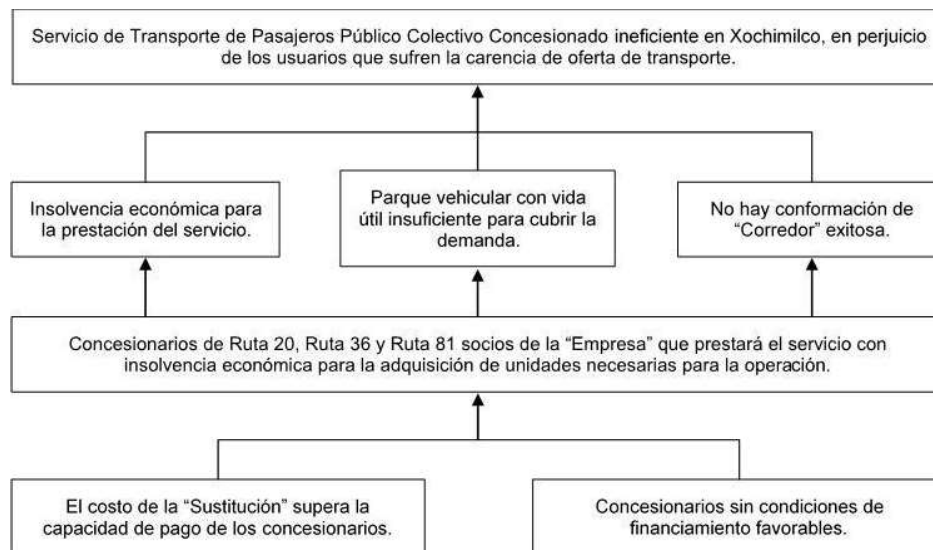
Servicio de Transporte de Pasajeros Público Colectivo Concesionado ineficiente en Xochimilco, en perjuicio de los usuarios que sufren la carencia de oferta de transporte.

Insolvencia económica para la prestación del servicio.

Parque vehicular con vida útil insuficiente para cubrir la demanda.

No hay conformación de "Corredor" exitosa.

Concesionarios de Ruta 20, Ruta 36 y Ruta 81 socios de la "Empresa" que prestará el servicio con insolvencia económica para la adquisición de unidades necesarias para la operación.

El costo de la "Sustitución" supera la capacidad de pago de los concesionarios.

Concesionarios sin condiciones de financiamiento favorables.